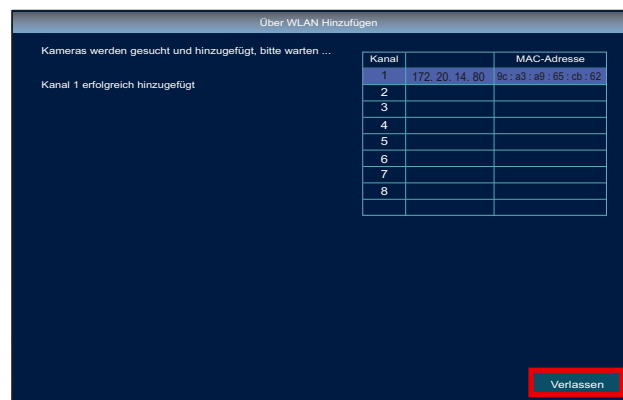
Über WLAN Hinzufügen

Kameras werden gesucht und hinzugefügt, bitte warten ...

Kanal 1 erfolgreich hinzugefügt

| Kanal | | MAC-Adresse |
|---|---|---|
| 1 | 172. 20. 14. 80 | 9c : a3 : a9 : 65 : cb : 62 |
| 2 | | |
| 3 | | |
| 4 | | |
| 5 | | |
| 6 | | |
| 7 | | |
| 8 | | |
| | | |

Verlassen